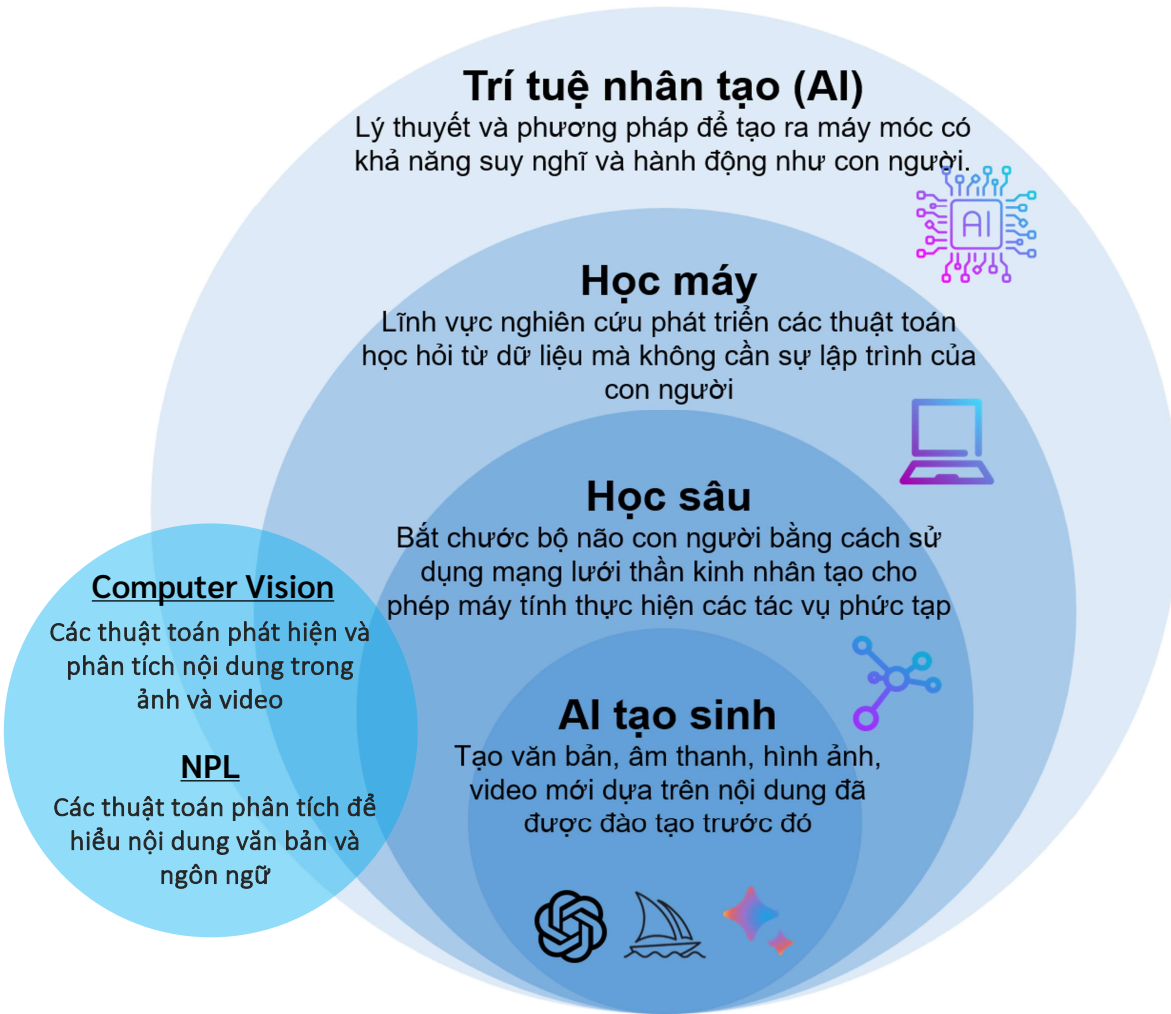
Trí tuệ nhân tạo (AI)
Lý thuyết và phương pháp để tạo ra máy móc có khả năng suy nghĩ và hành động như con người.

AI

Học máy
Lĩnh vực nghiên cứu phát triển các thuật toán học hỏi từ dữ liệu mà không cần sự lập trình của con người

Học sâu
Bắt chước bộ não con người bằng cách sử dụng mạng lưới thần kinh nhân tạo cho phép máy tính thực hiện các tác vụ phức tạp

AI tạo sinh
Tạo văn bản, âm thanh, hình ảnh, video mới dựa trên nội dung đã được đào tạo trước đó

Computer Vision
Các thuật toán phát hiện và phân tích nội dung trong ảnh và video

NPL
Các thuật toán phân tích để hiểu nội dung văn bản và ngôn ngữ